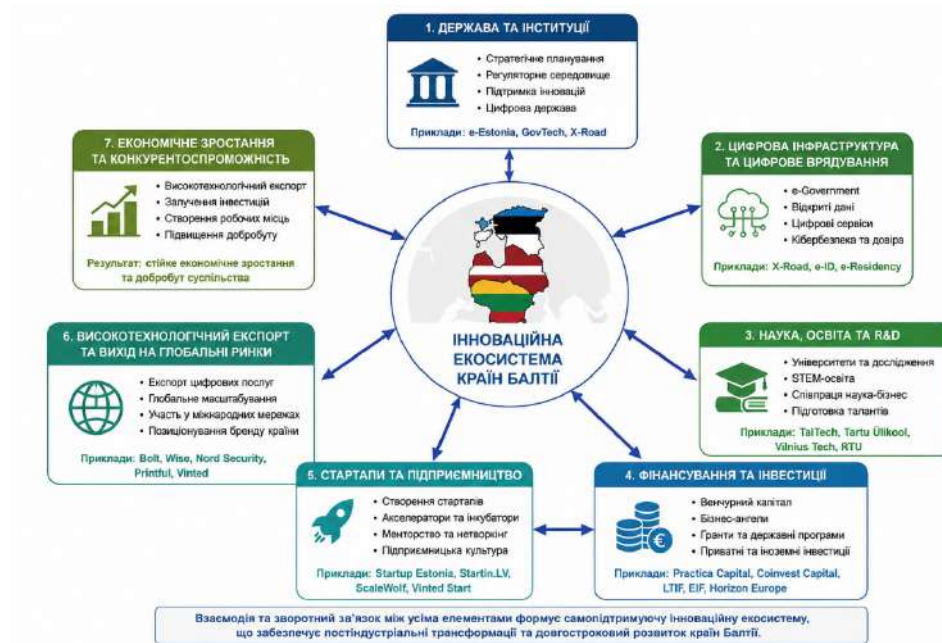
1. ДЕРЖАВА ТА ІНСТИТУЦІЇ

• Стратегічне планування
• Регуляторне середовище
• Підтримка інновацій
• Цифрова держава

Приклади: e-Estonia, GovTech, X-Road

7. ЕКОНОМІЧНЕ ЗРОСТАННЯ ТА КОНКУРЕНТОСПРОМОЖНІСТЬ

• Високотехнологічний експорт
• Залучення інвестицій
• Створення робочих місць
• Підвищення добробуту

Результат: стійке економічне зростання та добробут суспільства

2. ЦИФРОВА ІНФРАСТРУКТУРА ТА ЦИФРОВЕ ВРЯДУВАННЯ

• e-Government
• Відкриті дані
• Цифрові сервіси
• Кібербезпека та довіра

Приклади: X-Road, e-ID, e-Residency

ІННОВАЦІЙНА ЕКОСИСТЕМА КРАЇН БАЛТІЇ

6. ВИСОКОТЕХНОЛОГІЧНИЙ ЕКСПОРТ ТА ВИХІД НА ГЛОБАЛЬНІ РИНКИ

• Експорт цифрових послуг
• Глобальне масштабування
• Участь у міжнародних мережах
• Позиціонування бренду країни

Приклади: Bolt, Wise, Nord Security, Printful, Vinted

3. НАУКА, ОСВІТА ТА R&D

• Університети та дослідження
• STEM-освіта
• Співпраця наука-бізнес
• Підготовка талантів

Приклади: TalTech, Tartu Ülikool, Vilnius Tech, RTU

5. СТАРТАПИ ТА ПІДПРИЄМНИЦТВО

• Створення стартапів
• Акселератори та інкубатори
• Менторство та нетворкінг
• Підприємницька культура

Приклади: Startup Estonia, Startin.LV, ScaleWolf, Vinted Start

4. ФІНАНСУВАННЯ ТА ІНВЕСТИЦІЇ

• Венчурний капітал
• Бізнес-ангели
• Гранти та державні програми
• Приватні та іноземні інвестиції

Приклади: Practica Capital, Coinvest Capital, LTIF, EIF, Horizon Europe

Взаємодія та зворотний зв'язок між усіма елементами формує самопідтримуючу інноваційну екосистему, що забезпечує постіндустріальні трансформації та довгостроковий розвиток країн Балтії.